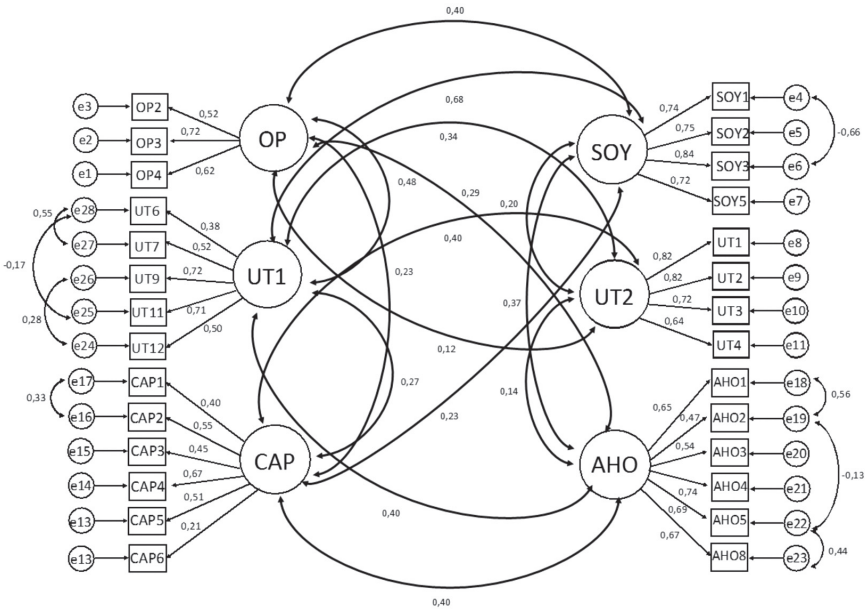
0,40

0,68

0,34

0,48

0,29

0,20

0,40

0,23

0,37

0,12

0,27

0,23

0,14

0,40

0,40

e3 OP2 0,52
e2 OP3 0,72
e1 OP4 0,62
OP

0,55
-0,17
e28 UT6 0,38
e27 UT7 0,52
e26 UT9 0,72
0,28
e25 UT11 0,71
e24 UT12 0,50
UT1

0,33
e17 CAP1 0,40
e16 CAP2 0,55
e15 CAP3 0,45
e14 CAP4 0,67
e13 CAP5 0,51
e13 CAP6 0,21
CAP

SOY
0,74 SOY1 e4
0,75 SOY2 e5
0,84 SOY3 e6
0,72 SOY5 e7
-0,66

UT2
0,82 UT1 e8
0,82 UT2 e9
0,72 UT3 e10
0,64 UT4 e11

AHO
0,65 AHO1 e18
0,47 AHO2 e19
0,54 AHO3 e20
0,74 AHO4 e21
0,69 AHO5 e22
0,67 AHO8 e23
0,56
-0,13
0,44